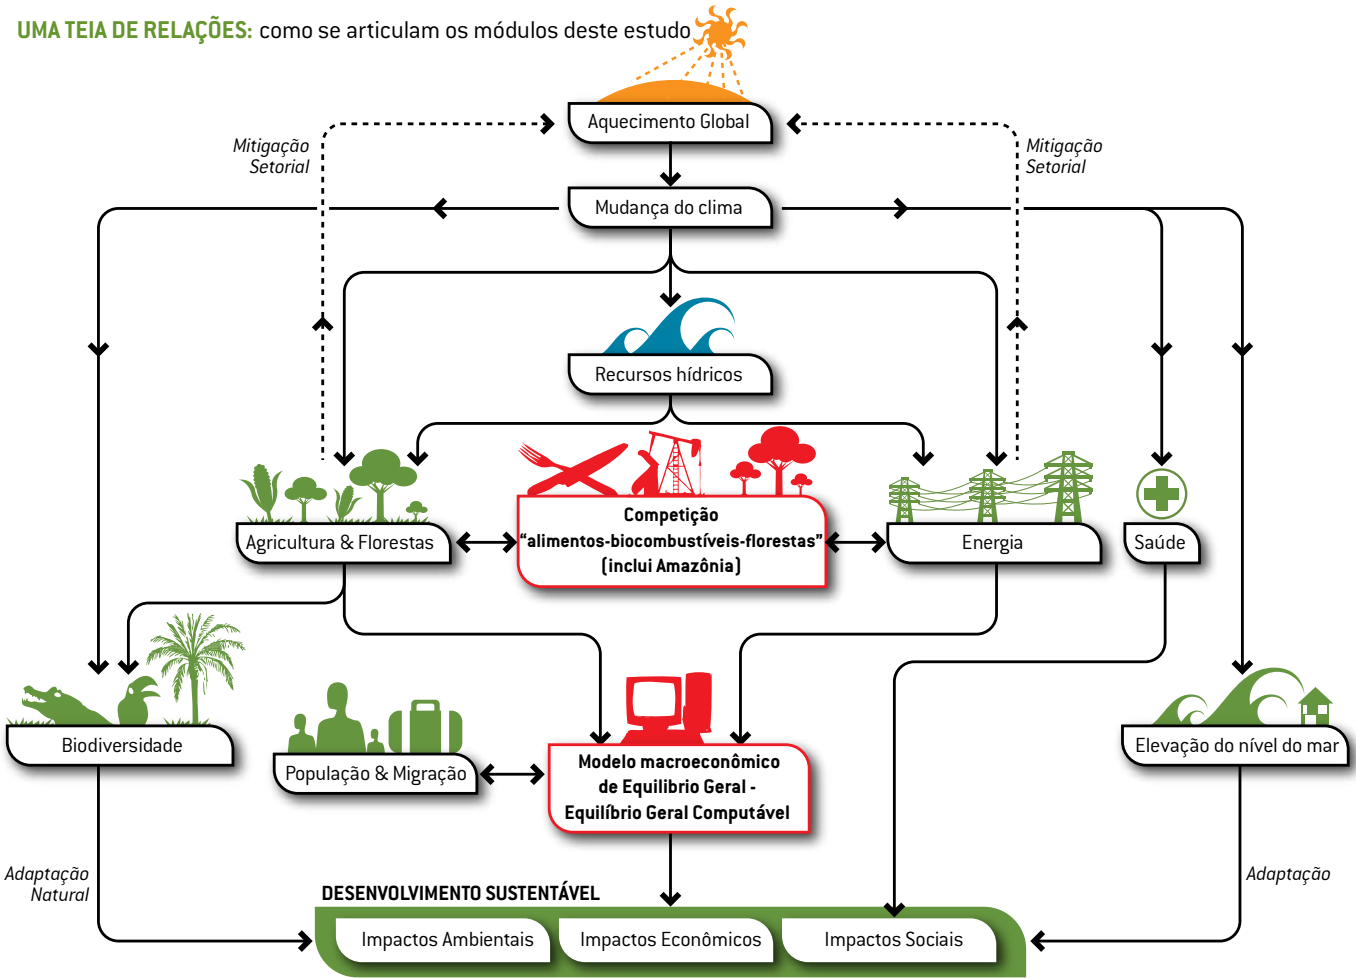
UMA TEIA DE RELAÇÕES: como se articulam os módulos deste estudo

Aquecimento Global

Mitigação Setorial

Mitigação Setorial

Mudança do clima

Recursos hídricos

Agricultura & Florestas

Competição "alimentos-biocombustíveis-florestas" (inclui Amazônia)

Energia

Saúde

Biodiversidade

População & Migração

Modelo macroeconômico de Equilibrio Geral - Equilíbrio Geral Computável

Elevação do nível do mar

Adaptação Natural

Adaptação

DESENVOLVIMENTO SUSTENTÁVEL

Impactos Ambientais

Impactos Econômicos

Impactos Sociais